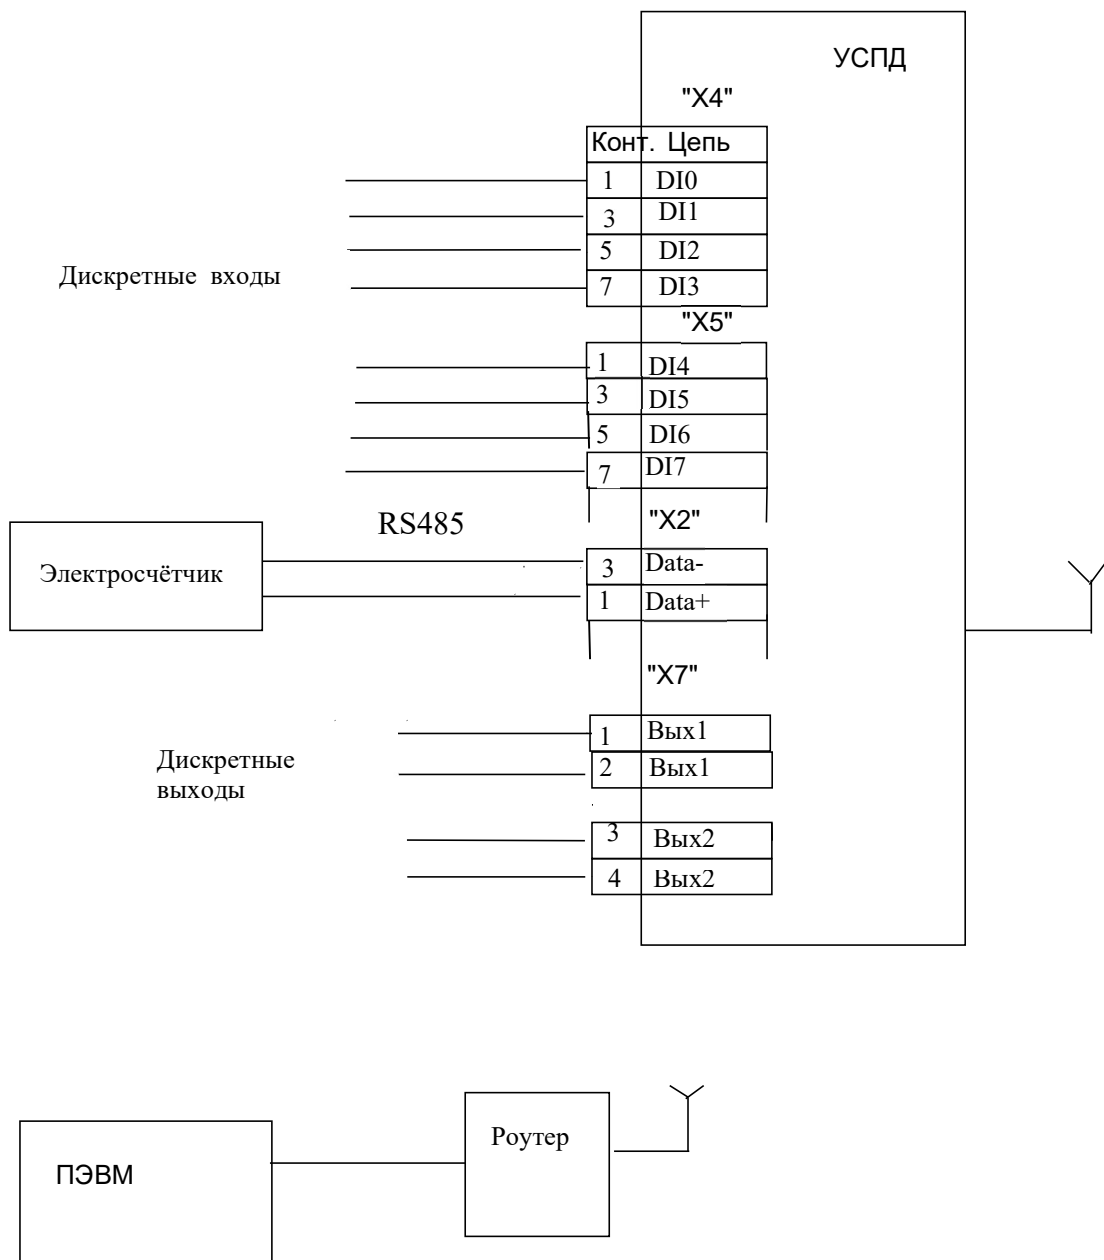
УСПД

"X4"

| Конт. | Цепь |
|---|---|
| 1 | DI0 |
| 3 | DI1 |
| 5 | DI2 |
| 7 | DI3 |

Дискретные входы

"X5"

| 1 | DI4 |
|---|---|
| 3 | DI5 |
| 5 | DI6 |
| 7 | DI7 |

RS485

"X2"

Электросчётчик

| 3 | Data- |
|---|---|
| 1 | Data+ |

"X7"

Дискретные выходы

| 1 | Вых1 |
|---|---|
| 2 | Вых1 |
| 3 | Вых2 |
| 4 | Вых2 |

ПЭВМ

Роутер